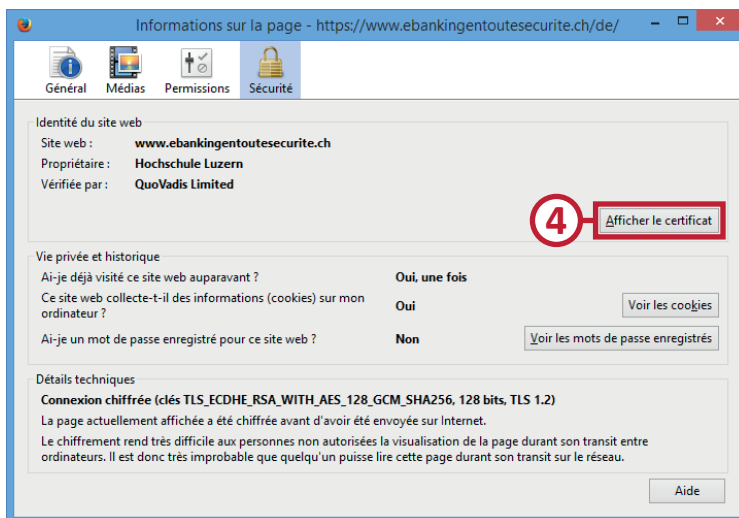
Informations sur la page - https://www.ebankingentoutesecurite.ch/de/

Général Médias Permissions Sécurité

Identité du site web

Site web : www.ebankingentoutesecurite.ch

Propriétaire : Hochschule Luzern

Vérifiée par : QuoVadis Limited

4

Afficher le certificat

Vie privée et historique

Ai-je déjà visité ce site web auparavant ? Oui, une fois

Ce site web collecte-t-il des informations (cookies) sur mon ordinateur ? Oui Voir les cookies

Ai-je un mot de passe enregistré pour ce site web ? Non Voir les mots de passe enregistrés

Détails techniques

Connexion chiffrée (clés TLS_ECDHE_RSA_WITH_AES_128_GCM_SHA256, 128 bits, TLS 1.2)

La page actuellement affichée a été chiffrée avant d'avoir été envoyée sur Internet.

Le chiffrement rend très difficile aux personnes non autorisées la visualisation de la page durant son transit entre ordinateurs. Il est donc très improbable que quelqu'un puisse lire cette page durant son transit sur le réseau.

Aide